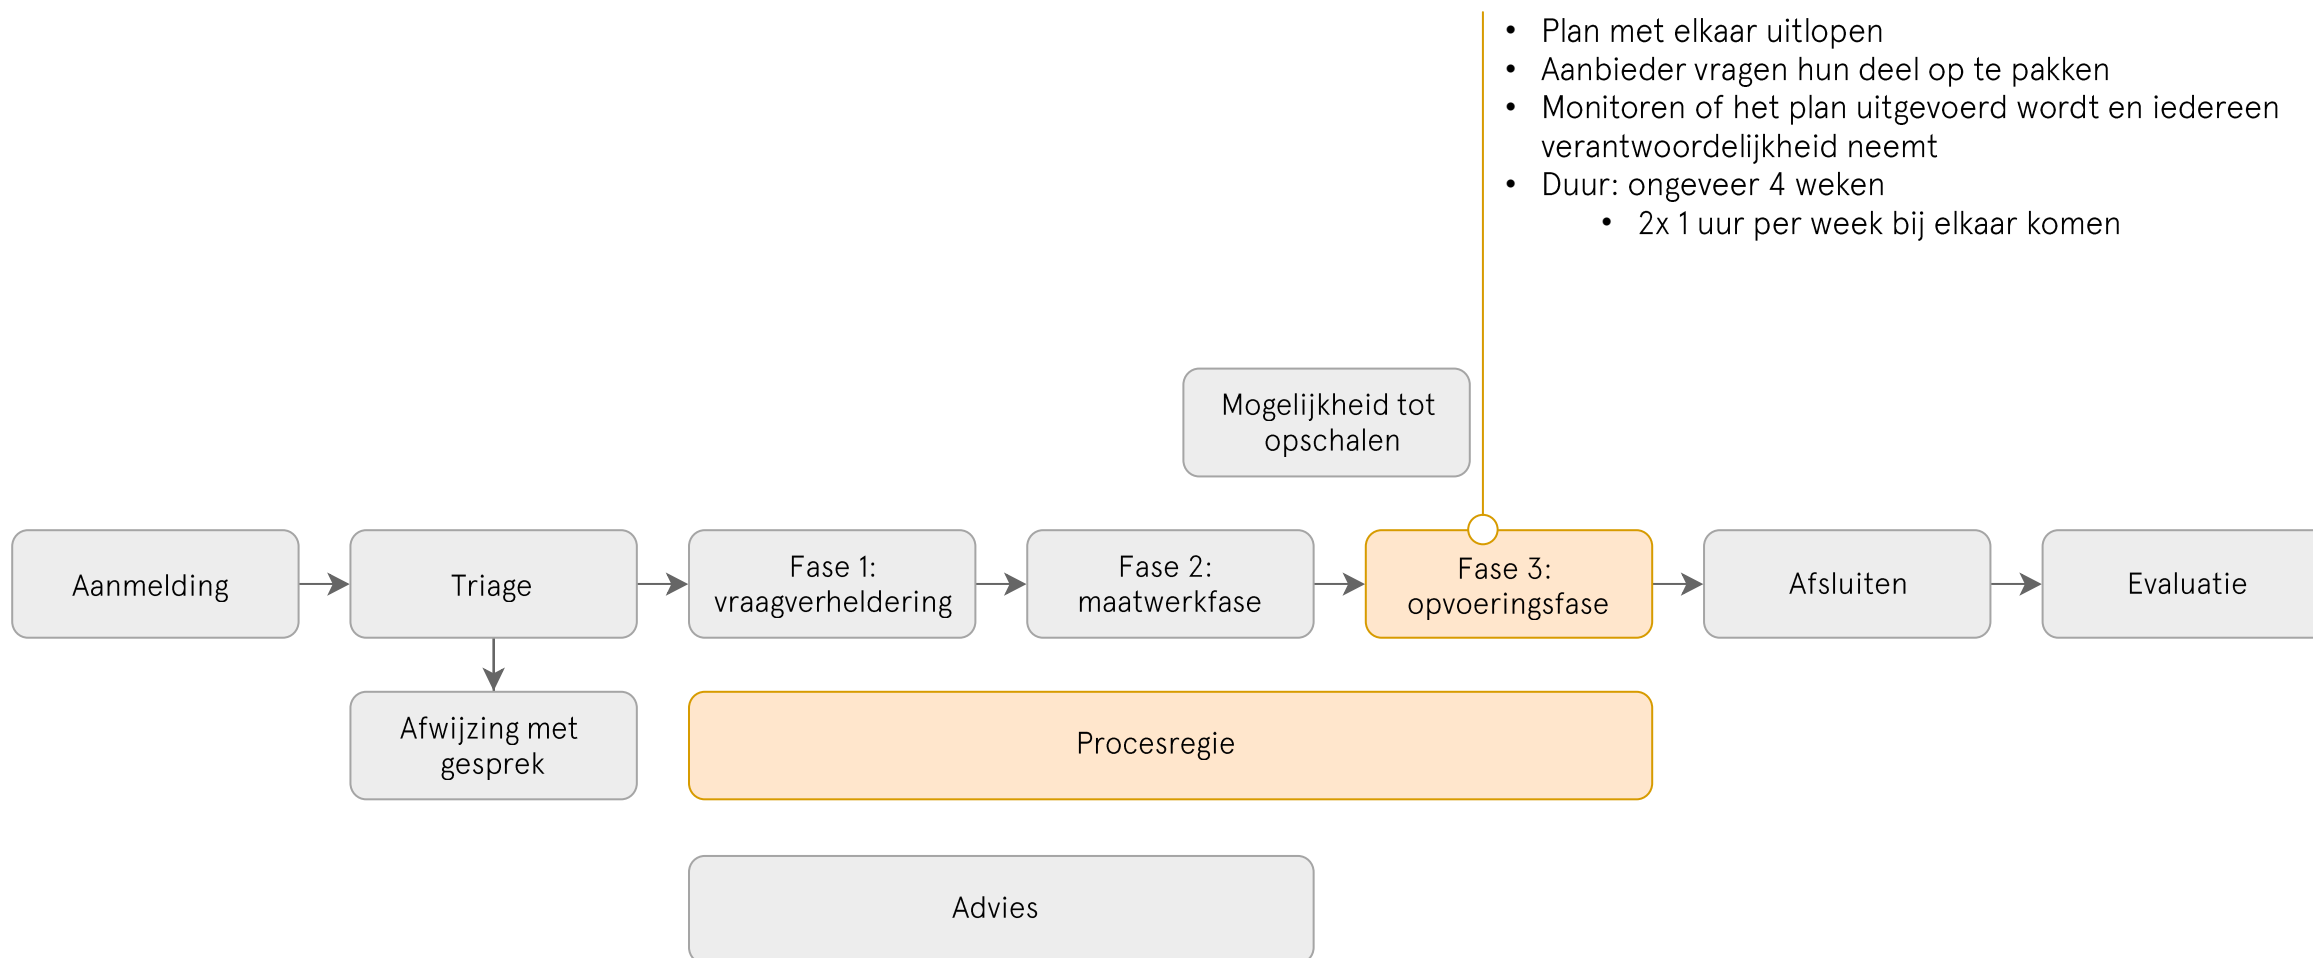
- Plan met elkaar uitlopen
- Aanbieder vragen hun deel op te pakken
- Monitoren of het plan uitgevoerd wordt en iedereen verantwoordelijkheid neemt
- Duur: ongeveer 4 weken
  - 2x 1 uur per week bij elkaar komen

Mogelijkheid tot opschalen

Aanmelding

Triage

Fase 1: vraagverheldering

Fase 2: maatwerkfase

Fase 3: opvoeringsfase

Afsluiten

Evaluatie

Afwijzing met gesprek

Procesregie

Advies